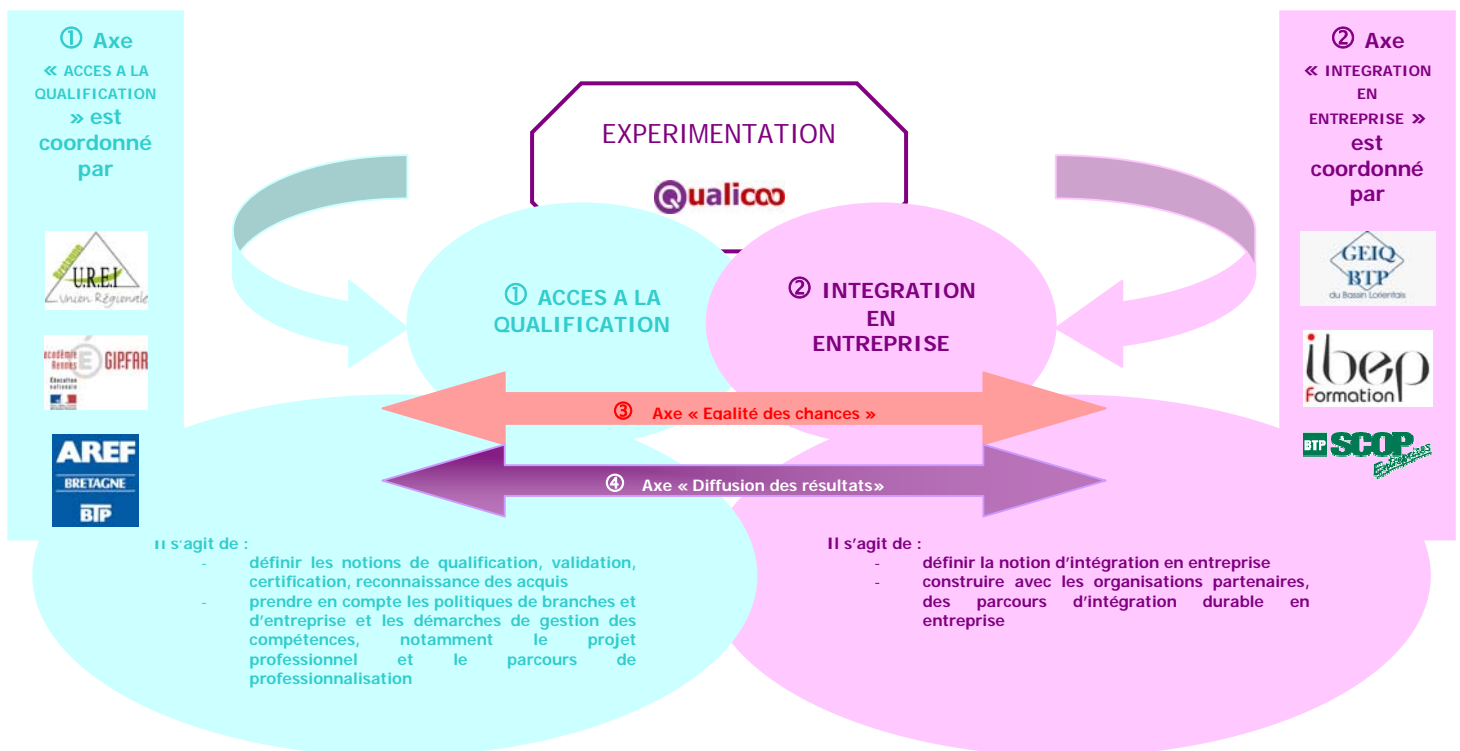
① Axe « ACCES A LA QUALIFICATION » est coordonné par

U.R.E.I Union Régionale

académie Rennes GIPFAR Éducation nationale

AREF BRETAGNE BTP

EXPERIMENTATION

Qualicoo

① ACCES A LA QUALIFICATION

② INTEGRATION EN ENTREPRISE

② Axe « INTEGRATION EN ENTREPRISE » est coordonné par

GEIQ BTP du Bassin Lorientais

ibep Formation

BTP SCOP Entreprises

③ Axe « Egalité des chances »

④ Axe « Diffusion des résultats»

Il s'agit de :
- définir les notions de qualification, validation, certification, reconnaissance des acquis
- prendre en compte les politiques de branches et d'entreprise et les démarches de gestion des compétences, notamment le projet professionnel et le parcours de professionnalisation

Il s'agit de :
- définir la notion d'intégration en entreprise
- construire avec les organisations partenaires, des parcours d'intégration durable en entreprise